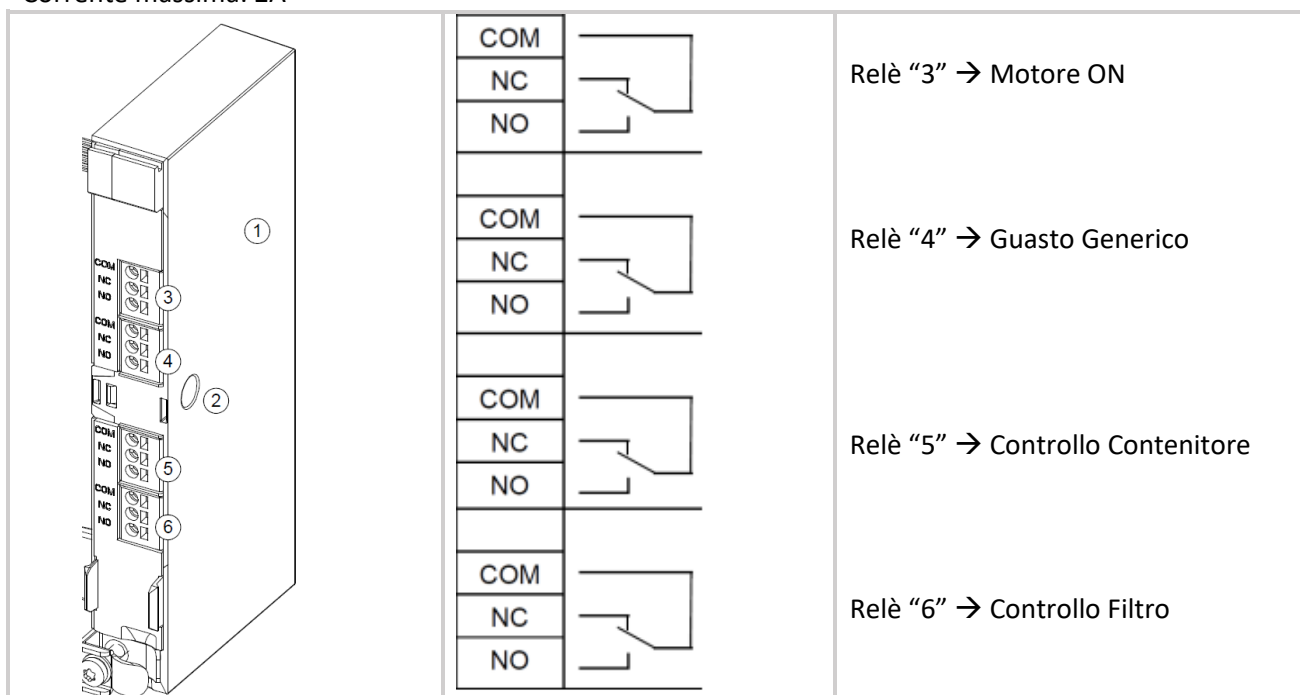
Corrente massima: 2A

| | | |
|---|---|---|
| COM NC NO ③ COM NC NO ④ ① ② COM NC NO ⑤ COM NC NO ⑥ | COM NC NO | Relè “3” → Motore ON |
| | COM NC NO | Relè “4” → Guasto Generico |
| | COM NC NO | Relè “5” → Controllo Contenitore |
| | COM NC NO | Relè “6” → Controllo Filtro |